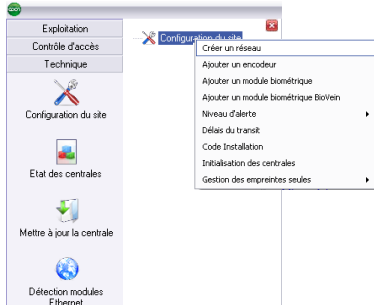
Exploitation
Contrôle d'accès
Technique
Configuration du site
Etat des centrales
Mettre à jour la centrale
Détection modules Ethernet

Configuration du site
Créer un réseau
Ajouter un encodeur
Ajouter un module biométrique
Ajouter un module biométrique BioVein
Niveau d'alerte
Délais du transit
Code Installation
Initialisation des centrales
Gestion des empreintes seules